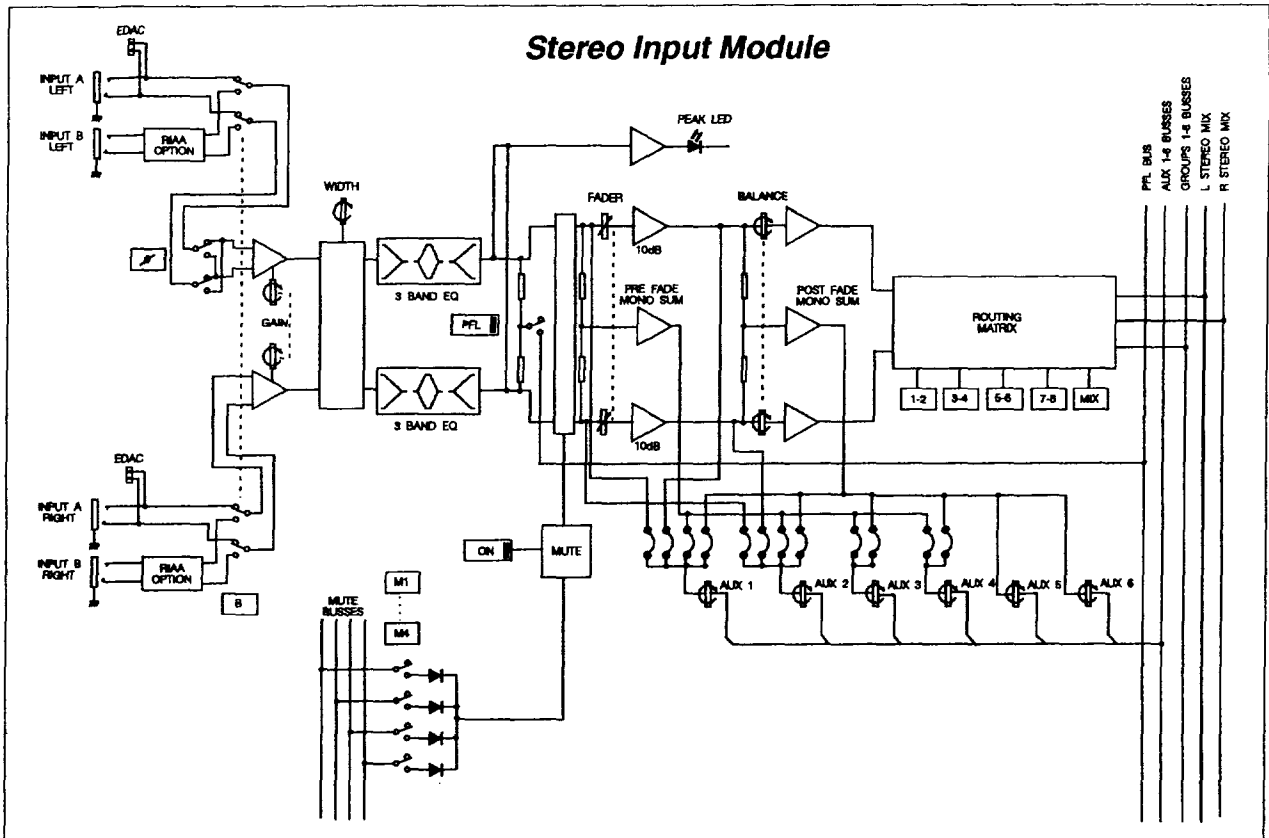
Stereo Input Module

EDAC

INPUT A LEFT

INPUT B LEFT

RIAA OPTION

WIDTH

PEAK LED

PFL BUS

AUX 1-6 BUSSES

GROUPS 1-8 BUSSES

L STEREO MIX

R STEREO MIX

FADER

BALANCE

10dB

GAIN

3 BAND EQ

PFL

PRE FADE MONO SUM

POST FADE MONO SUM

ROUTING MATRIX

1-2

3-4

5-6

7-8

MIX

3 BAND EQ

10dB

EDAC

INPUT A RIGHT

INPUT B RIGHT

RIAA OPTION

B

ON

MUTE

AUX 1

AUX 2

AUX 3

AUX 4

AUX 5

AUX 6

M1

M4

MUTE BUSSES